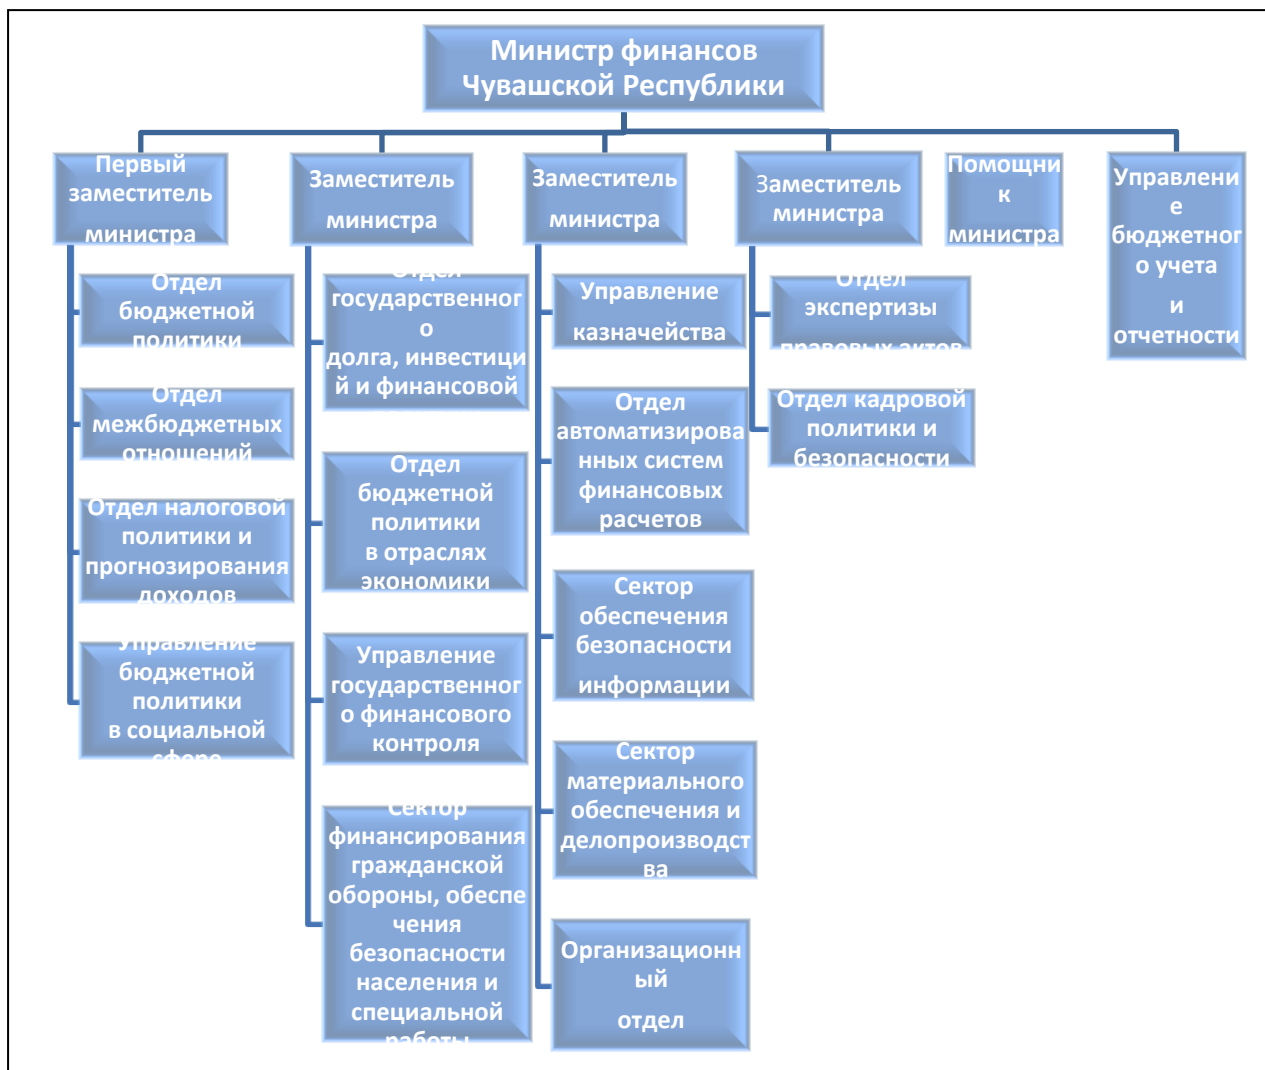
Министр финансов Чувашской Республики

Первый заместитель министра

Отдел бюджетной политики

Отдел межбюджетных отношений

Отдел налоговой политики и прогнозирования доходов

Управление бюджетной политики в социальной сфере

Заместитель министра

Отдел государственного долга, инвестиций и финансовой

Отдел бюджетной политики в отраслях экономики

Управление государственного финансового контроля

Сектор финансирования гражданской обороны, обеспечения безопасности населения и специальной работы

Заместитель министра

Управление казначейства

Отдел автоматизированных систем финансовых расчетов

Сектор обеспечения безопасности информации

Сектор материального обеспечения и делопроизводства

Организационный отдел

Заместитель министра

Отдел экспертизы правовых актов

Отдел кадровой политики и безопасности

Помощник министра

Управление бюджетного учета и отчетности